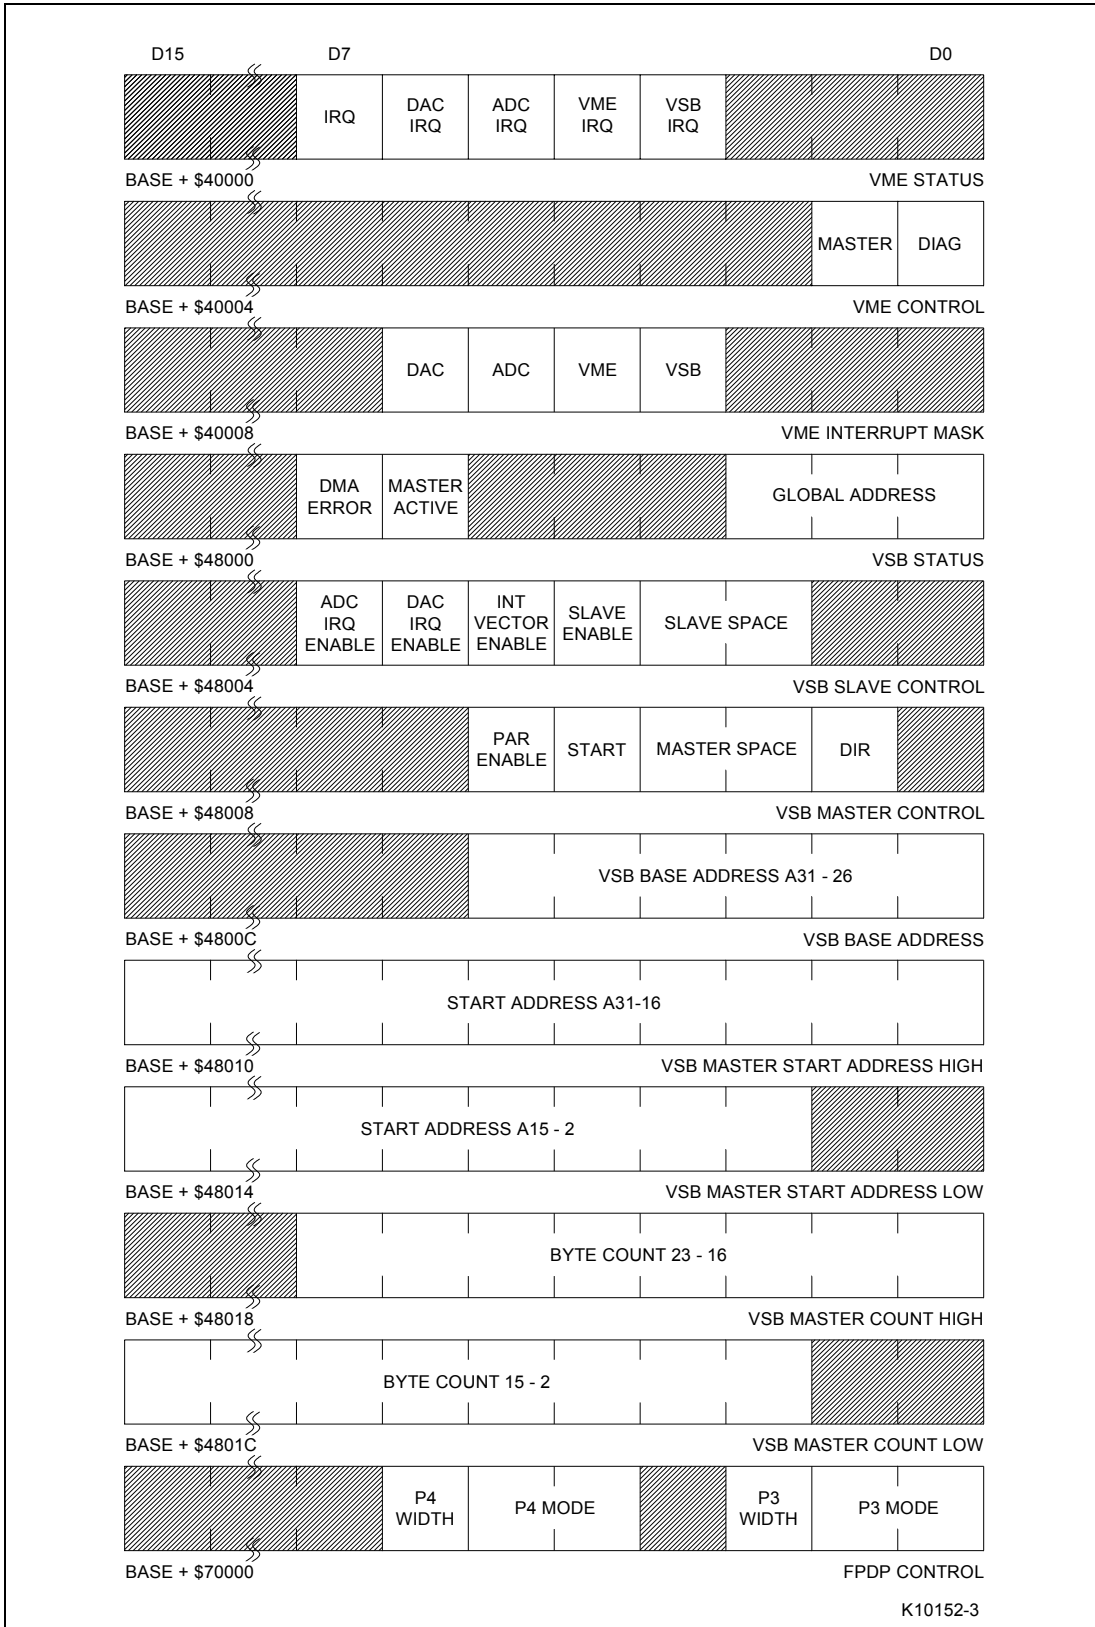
D15 D7 D0

IRQ | DAC IRQ | ADC IRQ | VME IRQ | VSB IRQ

BASE + $40000 VME STATUS

MASTER | DIAG

BASE + $40004 VME CONTROL

DAC | ADC | VME | VSB

BASE + $40008 VME INTERRUPT MASK

DMA ERROR | MASTER ACTIVE | GLOBAL ADDRESS

BASE + $48000 VSB STATUS

ADC IRQ ENABLE | DAC IRQ ENABLE | INT VECTOR ENABLE | SLAVE ENABLE | SLAVE SPACE

BASE + $48004 VSB SLAVE CONTROL

PAR ENABLE | START | MASTER SPACE | DIR

BASE + $48008 VSB MASTER CONTROL

VSB BASE ADDRESS A31 - 26

BASE + $4800C VSB BASE ADDRESS

START ADDRESS A31-16

BASE + $48010 VSB MASTER START ADDRESS HIGH

START ADDRESS A15 - 2

BASE + $48014 VSB MASTER START ADDRESS LOW

BYTE COUNT 23 - 16

BASE + $48018 VSB MASTER COUNT HIGH

BYTE COUNT 15 - 2

BASE + $4801C VSB MASTER COUNT LOW

P4 WIDTH | P4 MODE | P3 WIDTH | P3 MODE

BASE + $70000 FPDP CONTROL

K10152-3